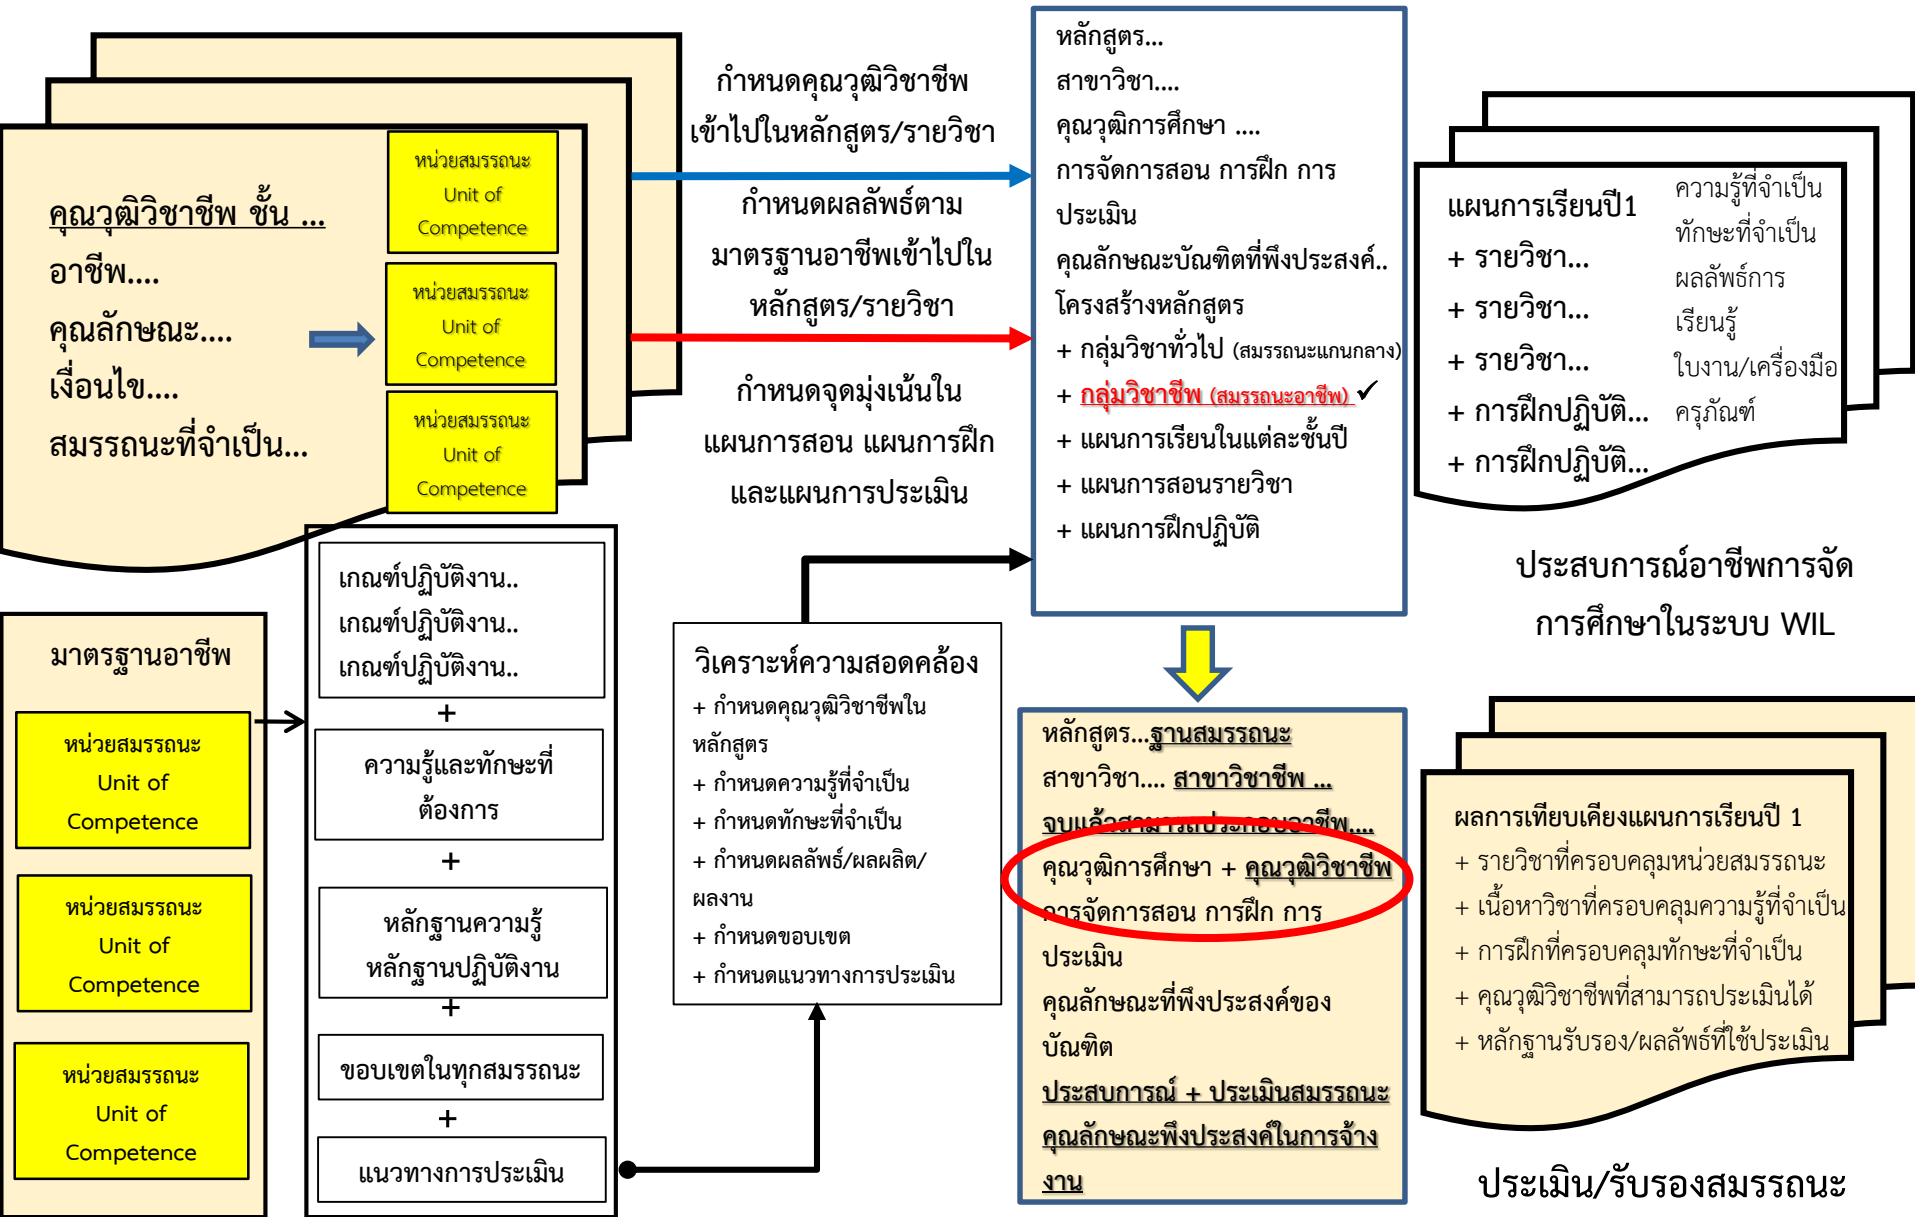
คุณวุฒิวิชาชีพ ชั้น ...
อาชีพ....
คุณลักษณะ....
เงื่อนไข....
สมรรถนะที่จำเป็น...

หน่วยสมรรถนะ
Unit of
Competence

หน่วยสมรรถนะ
Unit of
Competence

หน่วยสมรรถนะ
Unit of
Competence

กำหนดคุณวุฒิวิชาชีพ
เข้าไปในหลักสูตร/รายวิชา

กำหนดผลลัพธ์ตาม
มาตรฐานอาชีพเข้าไปใน
หลักสูตร/รายวิชา

กำหนดจุดมุ่งเน้นใน
แผนการสอน แผนการฝึก
และแผนการประเมิน

หลักสูตร...
สาขาวิชา....
คุณวุฒิการศึกษา ....
การจัดการสอน การฝึก การประเมิน
คุณลักษณะบัณฑิตที่พึงประสงค์..
โครงสร้างหลักสูตร
+ กลุ่มวิชาทั่วไป (สมรรถนะแกนกลาง)
+ กลุ่มวิชาชีพ (สมรรถนะอาชีพ) ✓
+ แผนการเรียนในแต่ละชั้นปี
+ แผนการสอนรายวิชา
+ แผนการฝึกปฏิบัติ

แผนการเรียนปี1
+ รายวิชา...
+ รายวิชา...
+ รายวิชา...
+ การฝึกปฏิบัติ...
+ การฝึกปฏิบัติ...

ความรู้ที่จำเป็น
ทักษะที่จำเป็น
ผลลัพธ์การเรียนรู้
ใบงาน/เครื่องมือ
ครุภัณฑ์

ประสบการณ์อาชีพการจัดการศึกษาในระบบ WIL

มาตรฐานอาชีพ

หน่วยสมรรถนะ
Unit of
Competence

หน่วยสมรรถนะ
Unit of
Competence

หน่วยสมรรถนะ
Unit of
Competence

เกณฑ์ปฏิบัติงาน..
เกณฑ์ปฏิบัติงาน..
เกณฑ์ปฏิบัติงาน..
+
ความรู้และทักษะที่ต้องการ
+
หลักฐานความรู้
หลักฐานปฏิบัติงาน
+
ขอบเขตในทุกสมรรถนะ
+
แนวทางการประเมิน

วิเคราะห์ความสอดคล้อง
+ กำหนดคุณวุฒิวิชาชีพในหลักสูตร
+ กำหนดความรู้ที่จำเป็น
+ กำหนดทักษะที่จำเป็น
+ กำหนดผลลัพธ์/ผลผลิต/ผลงาน
+ กำหนดขอบเขต
+ กำหนดแนวทางการประเมิน

หลักสูตร...ฐานสมรรถนะ
สาขาวิชา.... สาขาวิชาชีพ ...
จบแล้วสามารถประกอบอาชีพ....
คุณวุฒิการศึกษา + คุณวุฒิวิชาชีพ
การจัดการสอน การฝึก การประเมิน
คุณลักษณะที่พึงประสงค์ของบัณฑิต
ประสบการณ์ + ประเมินสมรรถนะ
คุณลักษณะพึงประสงค์ในการจ้างงาน

ผลการเทียบเคียงแผนการเรียนปี 1
+ รายวิชาที่ครอบคลุมหน่วยสมรรถนะ
+ เนื้อหาวิชาที่ครอบคลุมความรู้ที่จำเป็น
+ การฝึกที่ครอบคลุมทักษะที่จำเป็น
+ คุณวุฒิวิชาชีพที่สามารถประเมินได้
+ หลักฐานรับรอง/ผลลัพธ์ที่ใช้ประเมิน

ประเมิน/รับรองสมรรถนะ